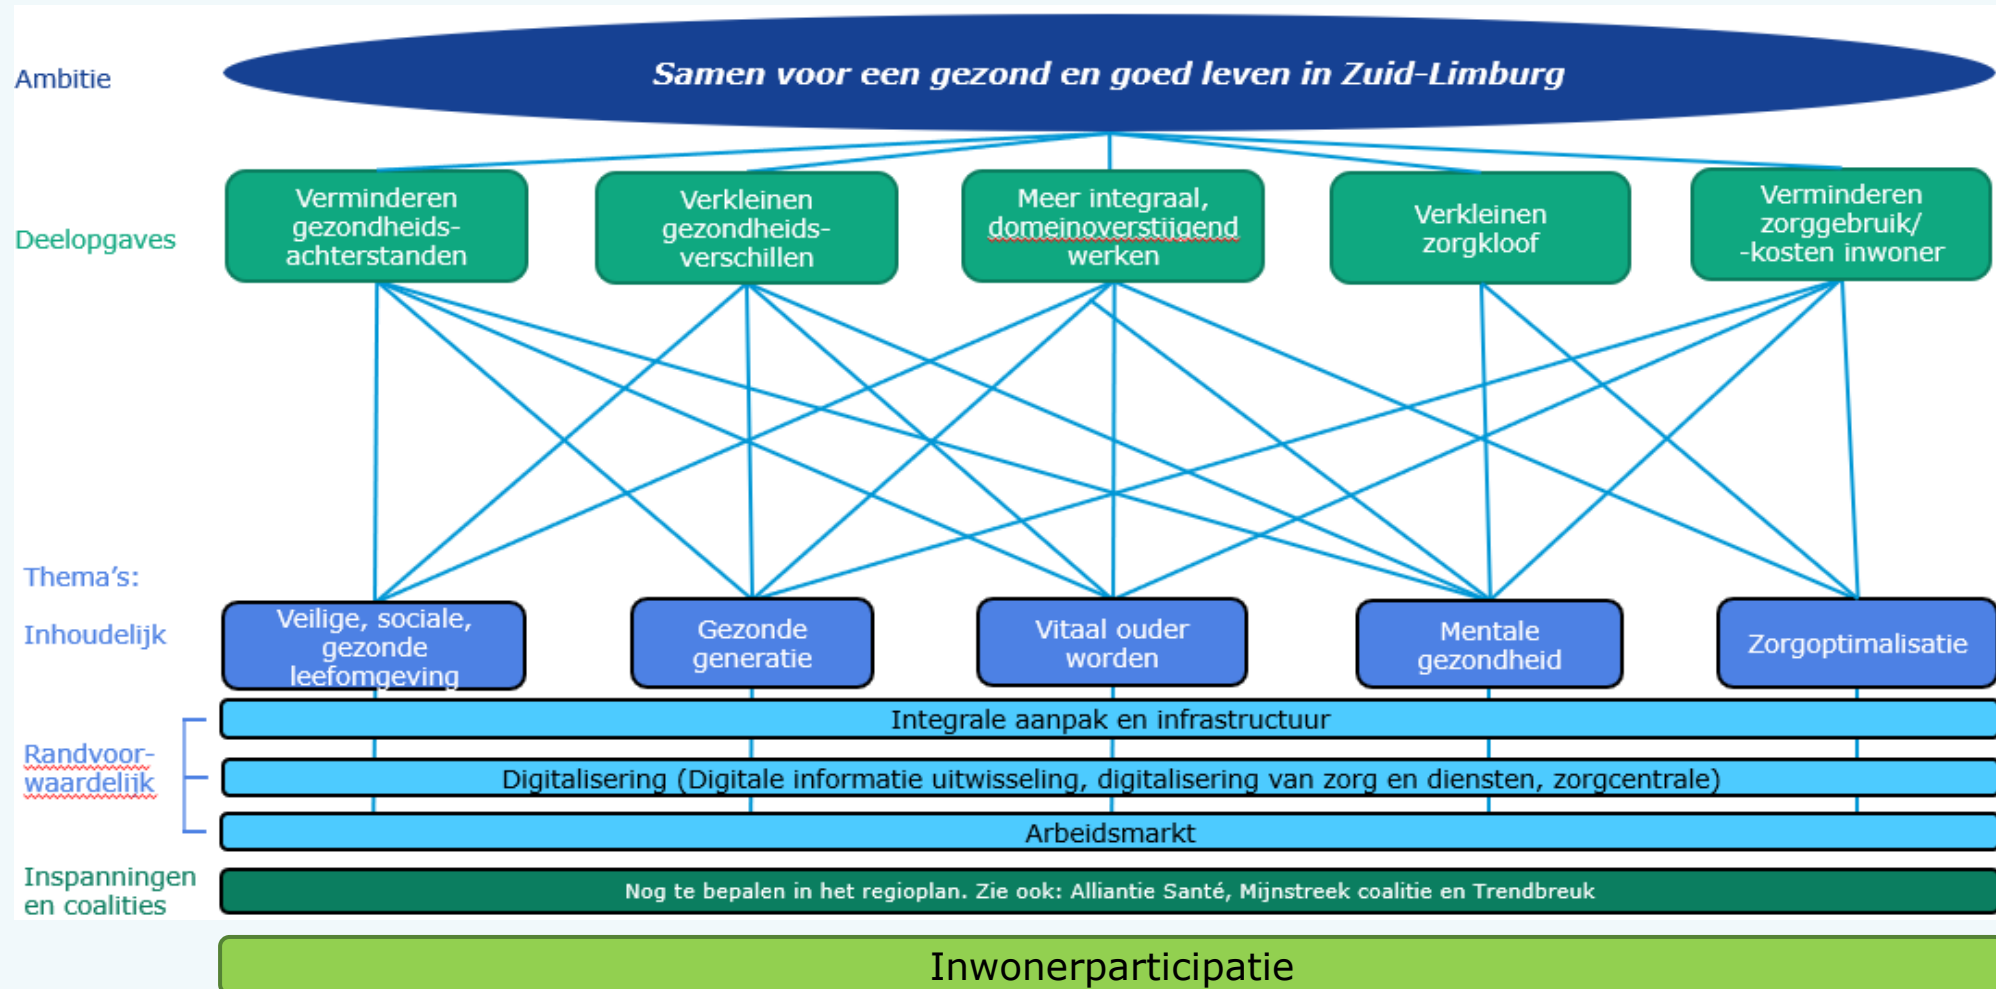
Ambitie

Samen voor een gezond en goed leven in Zuid-Limburg

Deelopgaves

Verminderen gezondheidsachterstanden

Verkleinen gezondheidsverschillen

Meer integraal, domeinoverstijgend werken

Verkleinen zorgkloof

Verminderen zorggebruik/ -kosten inwoner

Thema's:

Inhoudelijk

Veilige, sociale, gezonde leefomgeving

Gezonde generatie

Vitaal ouder worden

Mentale gezondheid

Zorgoptimalisatie

Randvoorwaardelijk

Integrale aanpak en infrastructuur

Digitalisering (Digitale informatie uitwisseling, digitalisering van zorg en diensten, zorgcentrale)

Arbeidsmarkt

Inspanningen en coalities

Nog te bepalen in het regioplan. Zie ook: Alliantie Santé, Mijnstreek coalitie en Trendbreuk

Inwonerparticipatie